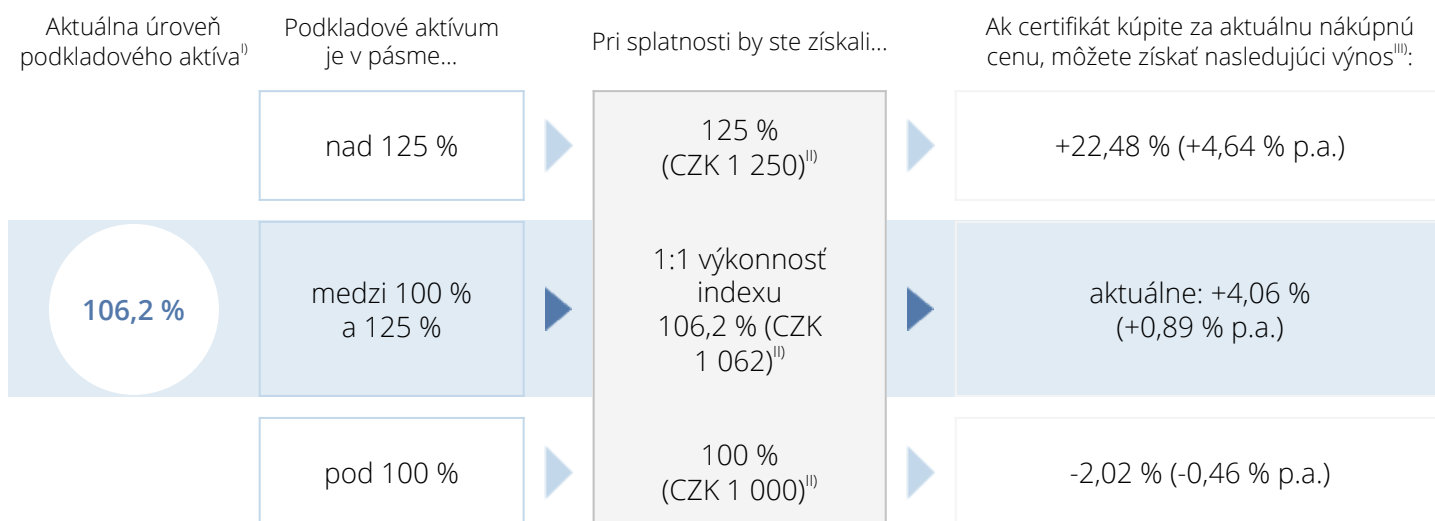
| Aktuálna úroveň podkladového aktíva$^{I)}$ | Podkladové aktívum je v pásme... | Pri splatnosti by ste získali... | Ak certifikát kúpite za aktuálnu nákúpnu cenu, môžete získať nasledujúci výnos$^{III)}$: |
|---|---|---|---|
| | nad 125 % | 125 % (CZK 1 250)$^{II)}$ | +22,48 % (+4,64 % p.a.) |
| 106,2 % | medzi 100 % a 125 % | 1:1 výkonnosť indexu 106,2 % (CZK 1 062)$^{II)}$ | aktuálne: +4,06 % (+0,89 % p.a.) |
| | pod 100 % | 100 % (CZK 1 000)$^{II)}$ | -2,02 % (-0,46 % p.a.) |